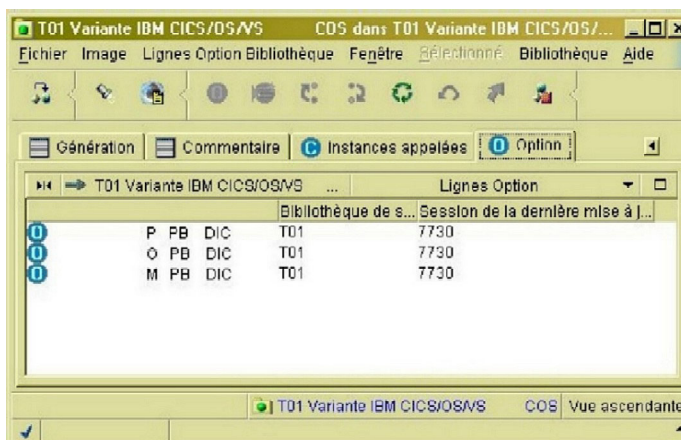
T01 Variante IBM CICS/OS/VS COS dans T01 Variante IBM CICS/OS/...

Fichier Image Lignes Option Bibliothèque Fenêtre Sélectionné Bibliothèque Aide

Génération | Commentaire | Instances appelées | Option

T01 Variante IBM CICS/OS/VS ... Lignes Option

| | Bibliothèque de s... | Session de la dernière mise à j... |
|---|---|---|
| P PB DIC | T01 | 7730 |
| O PB DIC | T01 | 7730 |
| M PB DIC | T01 | 7730 |

T01 Variante IBM CICS/OS/VS COS Vue ascendante